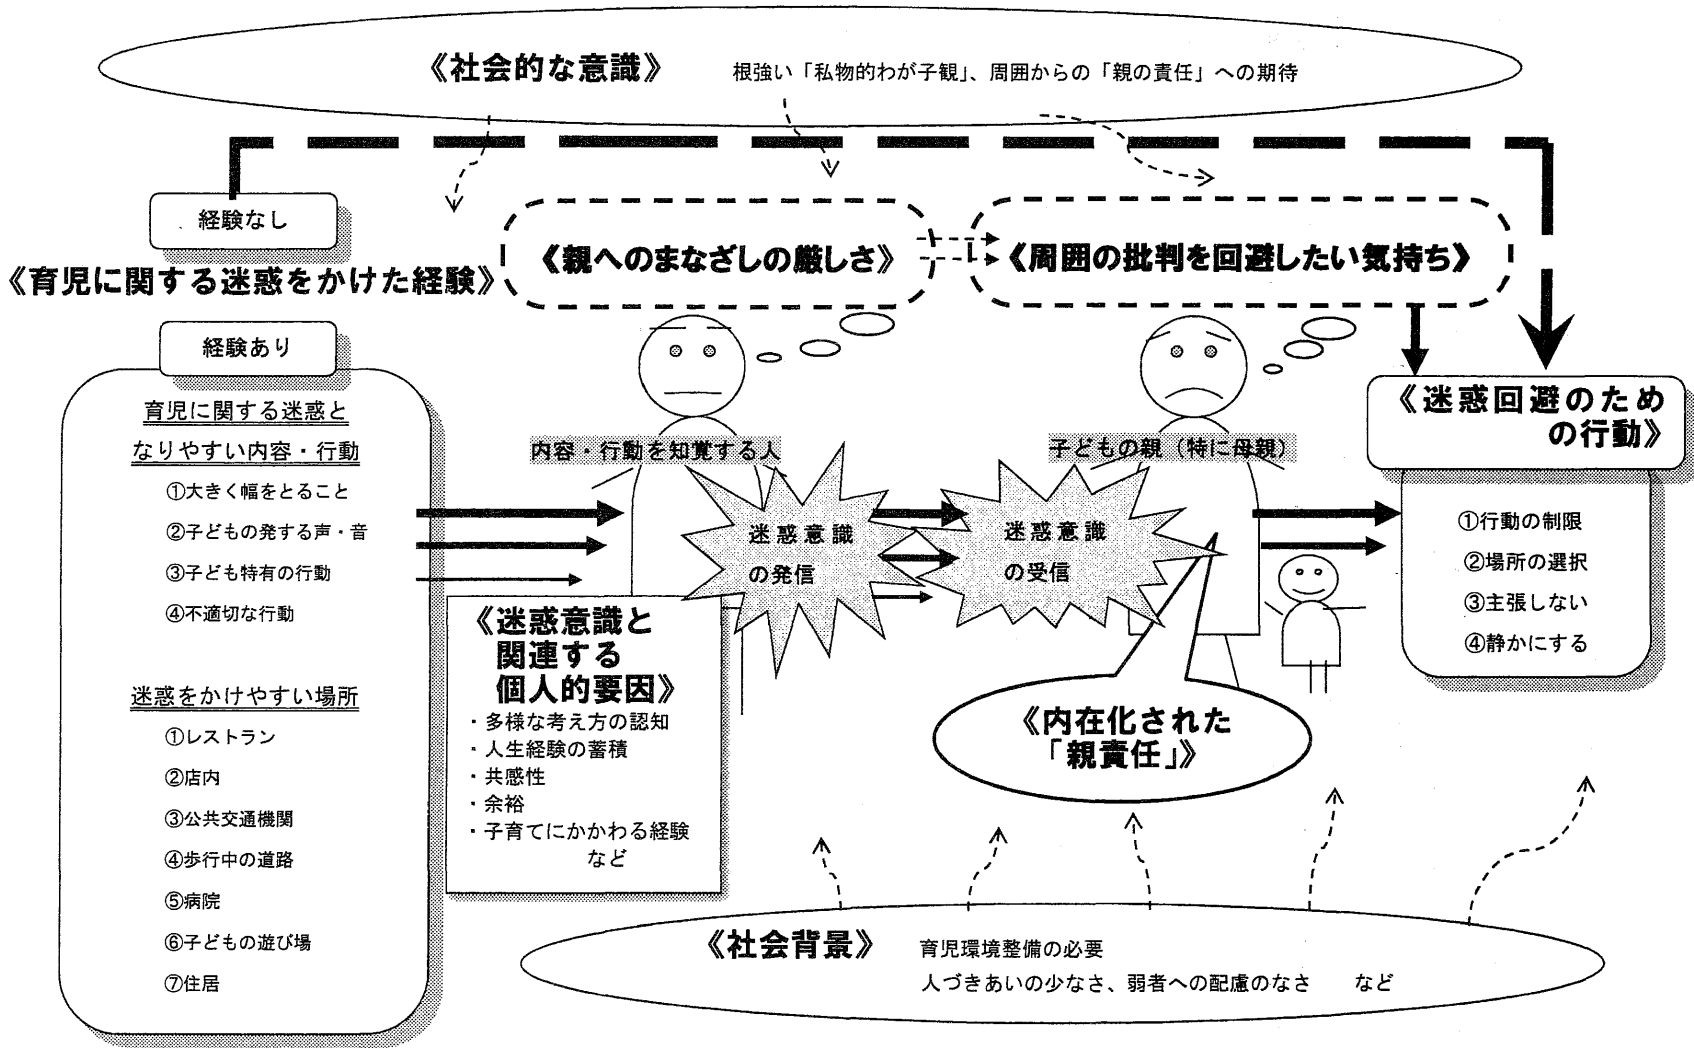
《社会的な意識》 根強い「私物的わが子観」、周囲からの「親の責任」への期待

経験なし

《育児に関する迷惑をかけた経験》

《親へのまなざしの厳しさ》

《周囲の批判を回避したい気持ち》

経験あり

育児に関する迷惑となりやすい内容・行動

①大きく幅をとること
②子どもの発する声・音
③子ども特有の行動
④不適切な行動

迷惑をかけやすい場所

①レストラン
②店内
③公共交通機関
④歩行中の道路
⑤病院
⑥子どもの遊び場
⑦住居

内容・行動を知覚する人

子どもの親（特に母親）

迷惑意識の発信

迷惑意識の受信

《迷惑回避のための行動》

①行動の制限
②場所の選択
③主張しない
④静かにする

《迷惑意識と関連する個人的要因》
・多様な考え方の認知
・人生経験の蓄積
・共感性
・余裕
・子育てにかかわる経験
など

《内在化された「親責任」》

《社会背景》 育児環境整備の必要
人づきあいの少なさ、弱者への配慮のなさ など